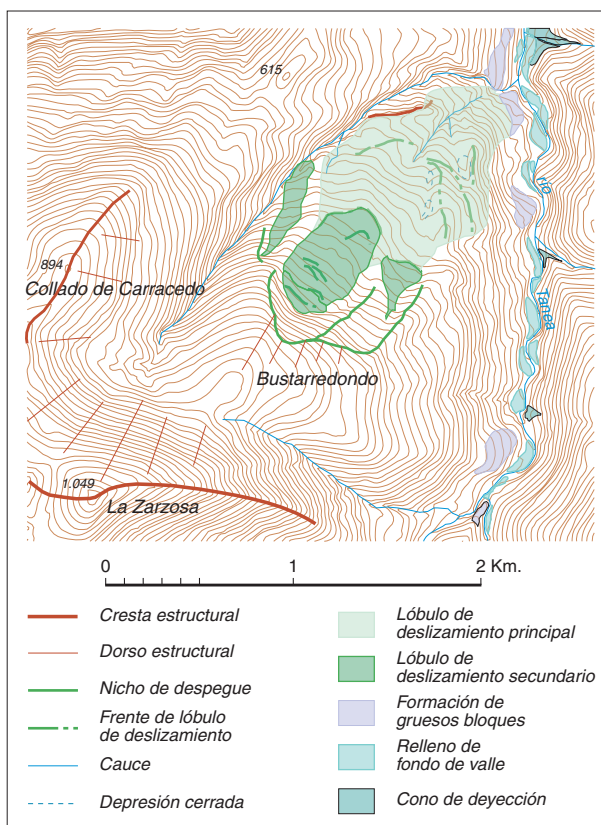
615

894

Collado de Carracedo

río

Tarea

Bustarredondo

1.049

La Zarzosa

0 1 2 Km.

Cresta estructural

Dorso estructural

Nicho de despegue

Frente de lóbulo de deslizamiento

Cauce

Depresión cerrada

Lóbulo de deslizamiento principal

Lóbulo de deslizamiento secundario

Formación de gruesos bloques

Relleno de fondo de valle

Cono de deyección